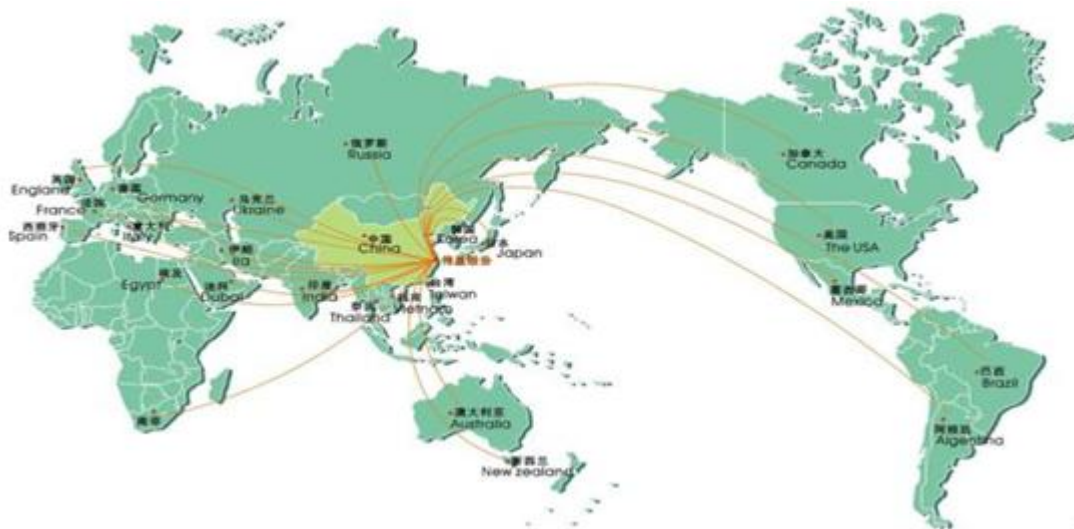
英国 England
德国 Germany
法国 France
西班牙 Spain
意大利 Italy
俄罗斯 Russia
乌克兰 Ukraine
伊朗 Ira
埃及 Egypt
迪拜 Dubai
印度 India
中国 China
韩国 Korea
日本 Japan
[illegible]
台湾 Taiwan
泰国 Thailand
越南 Vietnam
南非
澳大利亚 Australia
新西兰 New zealand
加拿大 Canada
美国 The USA
墨西哥 Mexico
巴西 Brazil
阿根廷 Argentina